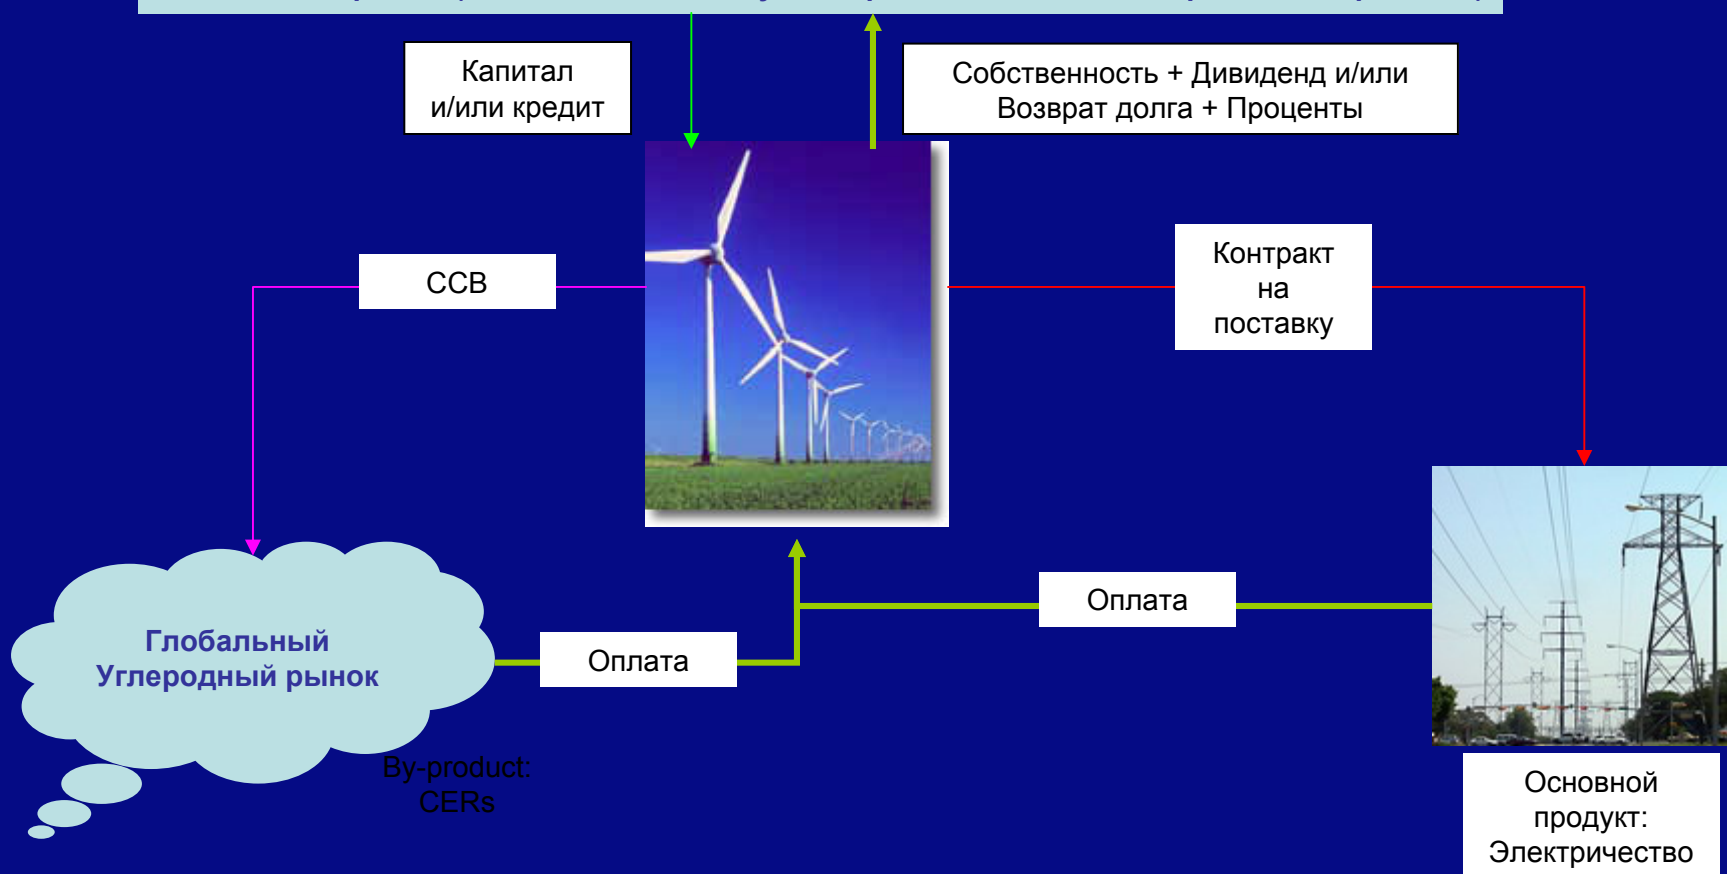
Капитал и/или кредит

Собственность + Дивиденд и/или Возврат долга + Проценты

ССВ

Контракт на поставку

Глобальный Углеродный рынок

Оплата

Оплата

By-product: CERs

Основной продукт: Электричество